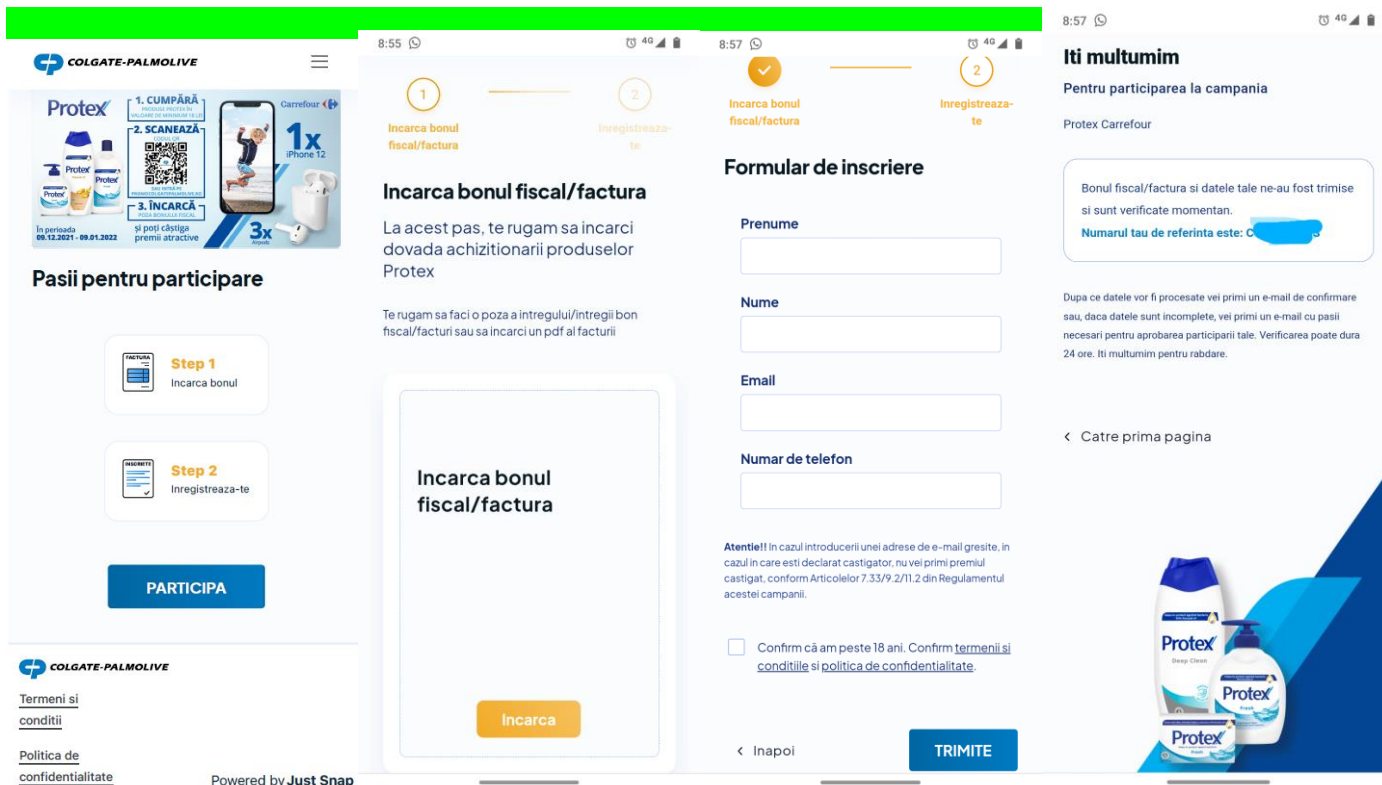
COLGATE-PALMOLIVE

Protex
1. CUMPĂRĂ
PRODUSE PROTEX ÎN VALOARE DE MINIMUM 18 LEI
2. SCANEAZĂ
CODUL QR
SAU INTRĂ PE PROMOCOLGATEPALMOLIVE.RO
3. ÎNCARCĂ
POZA BONULUI FISCAL
Carrefour
1x iPhone 12
3x AirPods
În perioada 09.12.2021 - 09.01.2022
și poți câștiga premii atractive

Pasii pentru participare

FACTURA
Step 1
Incarca bonul

INSCRIETE
Step 2
Inregistreaza-te

PARTICIPA

COLGATE-PALMOLIVE
Termeni si conditii
Politica de confidentialitate
Powered by Just Snap

8:55

1 Incarca bonul fiscal/factura
2 Inregistreaza-te

Incarca bonul fiscal/factura

La acest pas, te rugam sa incarci dovada achizitionarii produselor Protex

Te rugam sa faci o poza a intregului/intregii bon fiscal/facturi sau sa incarci un pdf al facturii

Incarca bonul fiscal/factura

Incarca

8:57

Incarca bonul fiscal/factura
2 Inregistreaza-te

Formular de inscriere

Prenume

Nume

Email

Numar de telefon

Atentie!! In cazul introducerii unei adrese de e-mail gresite, in cazul in care esti declarat castigator, nu vei primi premiul castigat, conform Articolelor 7.33/9.2/11.2 din Regulamentul acestei campanii.

Confirm că am peste 18 ani. Confirm termenii si conditiile si politica de confidentialitate.

‹ Inapoi
TRIMITE

8:57

Iti multumim
Pentru participarea la campania
Protex Carrefour

Bonul fiscal/factura si datele tale ne-au fost trimise si sunt verificate momentan.
Numarul tau de referinta este: C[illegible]

Dupa ce datele vor fi procesate vei primi un e-mail de confirmare sau, daca datele sunt incomplete, vei primi un e-mail cu pasii necesari pentru aprobarea participarii tale. Verificarea poate dura 24 ore. Iti multumim pentru rabdare.

‹ Catre prima pagina

Protex Deep Clean
Protex Fresh
Protex